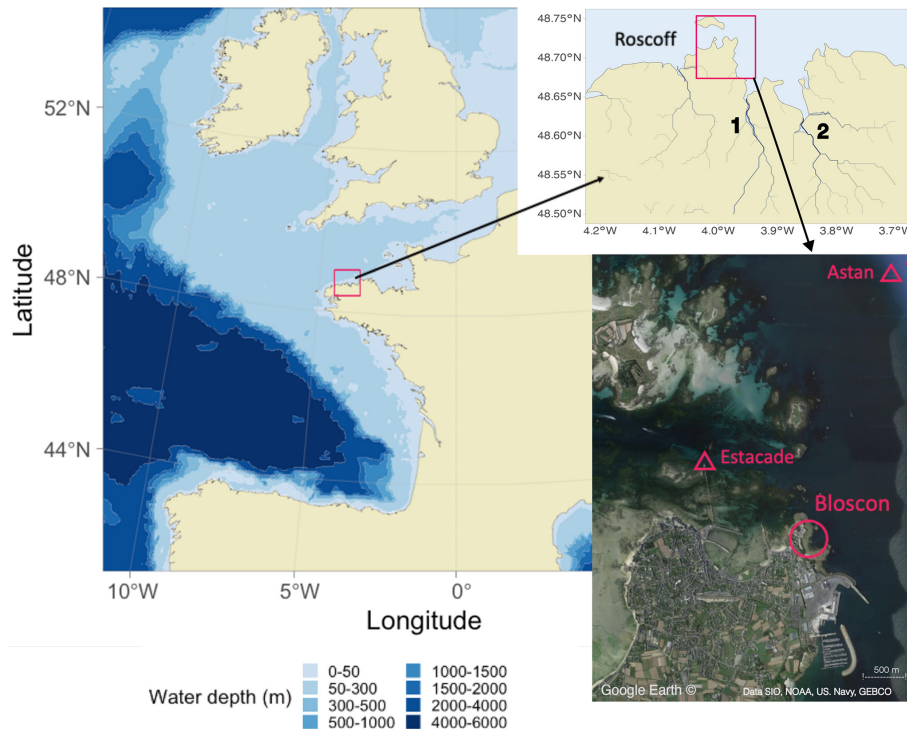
52°N

48°N

44°N

Latitude

10°W 5°W 0°

Longitude

Water depth (m)
0-50
50-300
300-500
500-1000
1000-1500
1500-2000
2000-4000
4000-6000

Roscoff

48.75°N
48.70°N
48.65°N
48.60°N
48.55°N
48.50°N

1
2

4.2°W 4.1°W 4.0°W 3.9°W 3.8°W 3.7°W

Astan

Estacade

Bloscon

500 m

Google Earth ©

Data SIO, NOAA, US. Navy, GEBCO